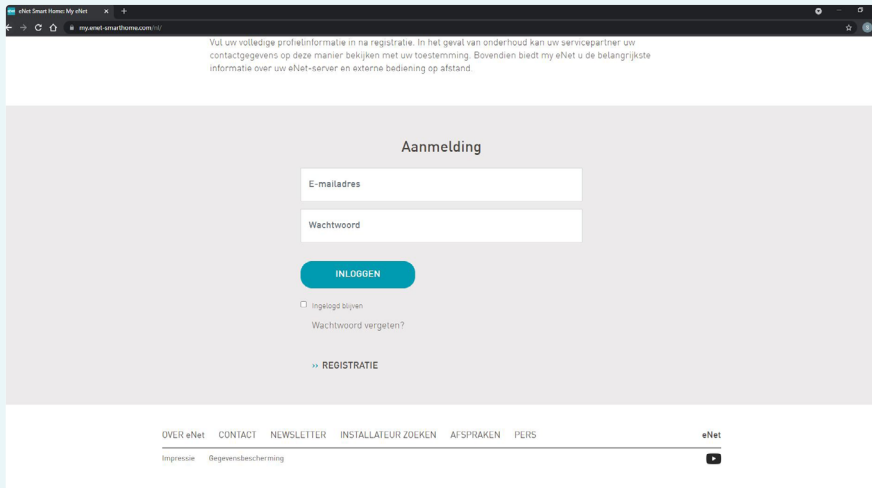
eNet Smart Home: My eNet × +

my.enet-smarthome.com/nl/

Vul uw volledige profielinformatie in na registratie. In het geval van onderhoud kan uw servicepartner uw contactgegevens op deze manier bekijken met uw toestemming. Bovendien biedt my eNet u de belangrijkste informatie over uw eNet-server en externe bediening op afstand.

Aanmelding

E-mailadres

Wachtwoord

INLOGGEN

Ingelogd blijven

Wachtwoord vergeten?

›› REGISTRATIE

OVER eNet CONTACT NEWSLETTER INSTALLATEUR ZOEKEN AFSPRAKEN PERS

eNet

Impressie Gegevensbescherming